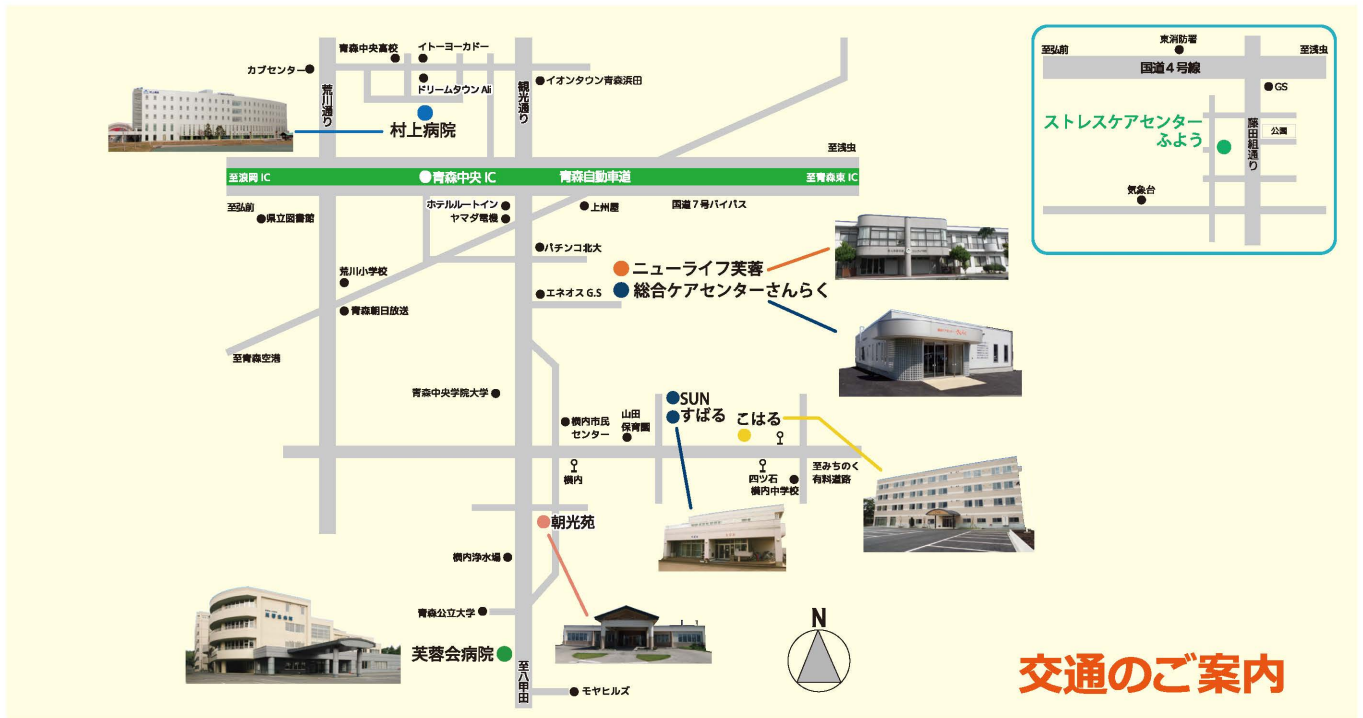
青森中央高校
イトーヨーカドー
カブセンター
ドリームタウンAli
イオンタウン青森浜田
荒川通り
観光通り
村上病院
至浅虫
至浪岡 IC
青森中央 IC
青森自動車道
至青森東 IC
至弘前
県立図書館
ホテルルートイン
ヤマダ電機
上州屋
国道７号バイパス
パチンコ北大
ニューライフ芙蓉
荒川小学校
エネオス G.S
総合ケアセンターさんらく
青森朝日放送
至青森空港
青森中央学院大学
SUN
すばる
こはる
横内市民センター
山田保育園
横内
四ツ石
横内中学校
至みちのく有料道路
朝光苑
横内浄水場
青森公立大学
芙蓉会病院
至八甲田
モヤヒルズ
N
交通のご案内
至弘前
東消防署
至浅虫
国道４号線
GS
ストレスケアセンター ふよう
藤田組通り
公園
気象台